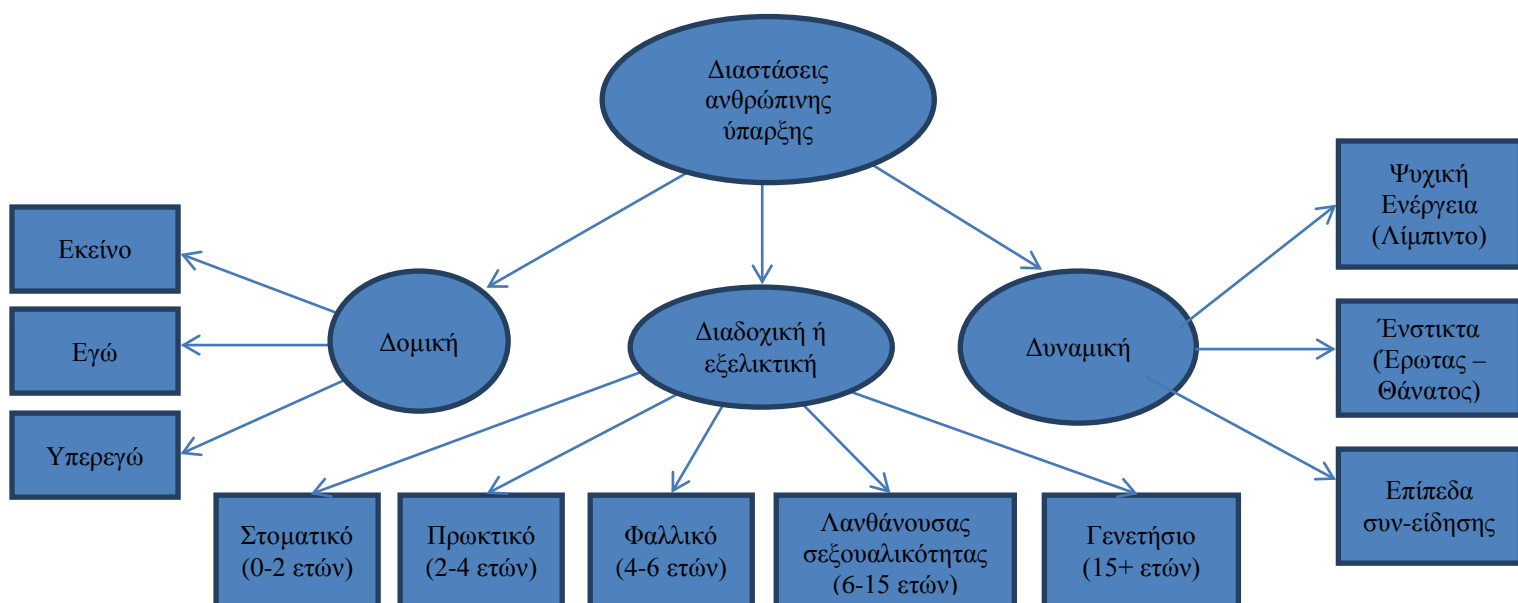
Διαστάσεις ανθρώπινης ύπαρξης

Εκείνο

Εγώ

Υπερεγώ

Δομική

Διαδοχική ή εξελικτική

Δυναμική

Ψυχική Ενέργεια (Λίμπιντο)

Ένστικτα (Έρωτας – Θάνατος)

Επίπεδα συν-είδησης

Στοματικό (0-2 ετών)

Πρωκτικό (2-4 ετών)

Φαλλικό (4-6 ετών)

Λανθάνουσας σεξουαλικότητας (6-15 ετών)

Γενετήσιο (15+ ετών)